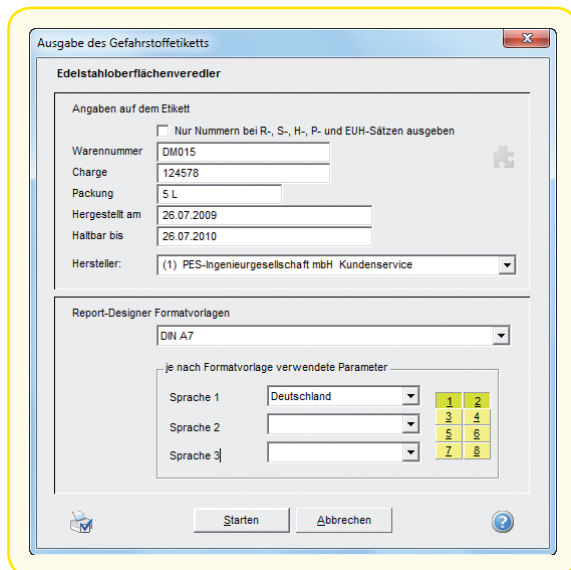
Ausgabe des Gefahrstoffetiketts

Edelstahloberflächenveredler

Angaben auf dem Etikett

Nur Nummern bei R-, S-, H-, P- und EUH-Sätzen ausgeben

| | |
|---|---|
| Warennummer | DM015 |
| Charge | 124578 |
| Packung | 5 L |
| Hergestellt am | 26.07.2009 |
| Haltbar bis | 26.07.2010 |

Hersteller: (1) PES-Ingenieurgesellschaft mbH Kundenservice

Report-Designer Formatvorlagen

DIN A7

je nach Formatvorlage verwendete Parameter

Sprache 1 Deutschland

Sprache 2

Sprache 3

1 2
3 4
5 6
7 8

Starten Abbrechen